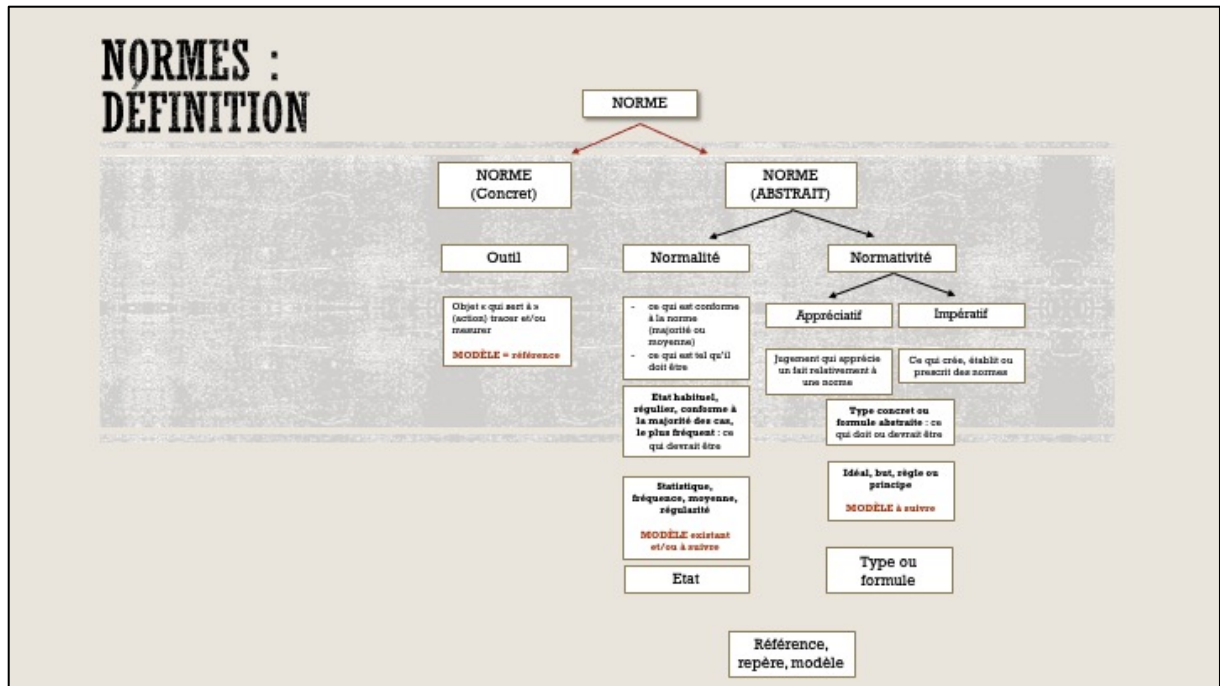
NORMES : DÉFINITION

NORME

NORME (Concret)

NORME (ABSTRAIT)

Outil

Normalité

Normativité

Objet « qui sert à » (action) tracer et/ou mesurer

MODÈLE = référence

- ce qui est conforme à la norme (majorité ou moyenne)
- ce qui est tel qu'il doit être

Appréciatif

Impératif

Jugement qui apprécie un fait relativement à une norme

Ce qui crée, établit ou prescrit des normes

Etat habituel, régulier, conforme à la majorité des cas, le plus fréquent : ce qui devrait être

Type concret ou formule abstraite : ce qui doit ou devrait être

Idéal, but, règle ou principe

MODÈLE à suivre

Statistique, fréquence, moyenne, régularité

MODÈLE existant et/ou à suivre

Etat

Type ou formule

Référence, repère, modèle